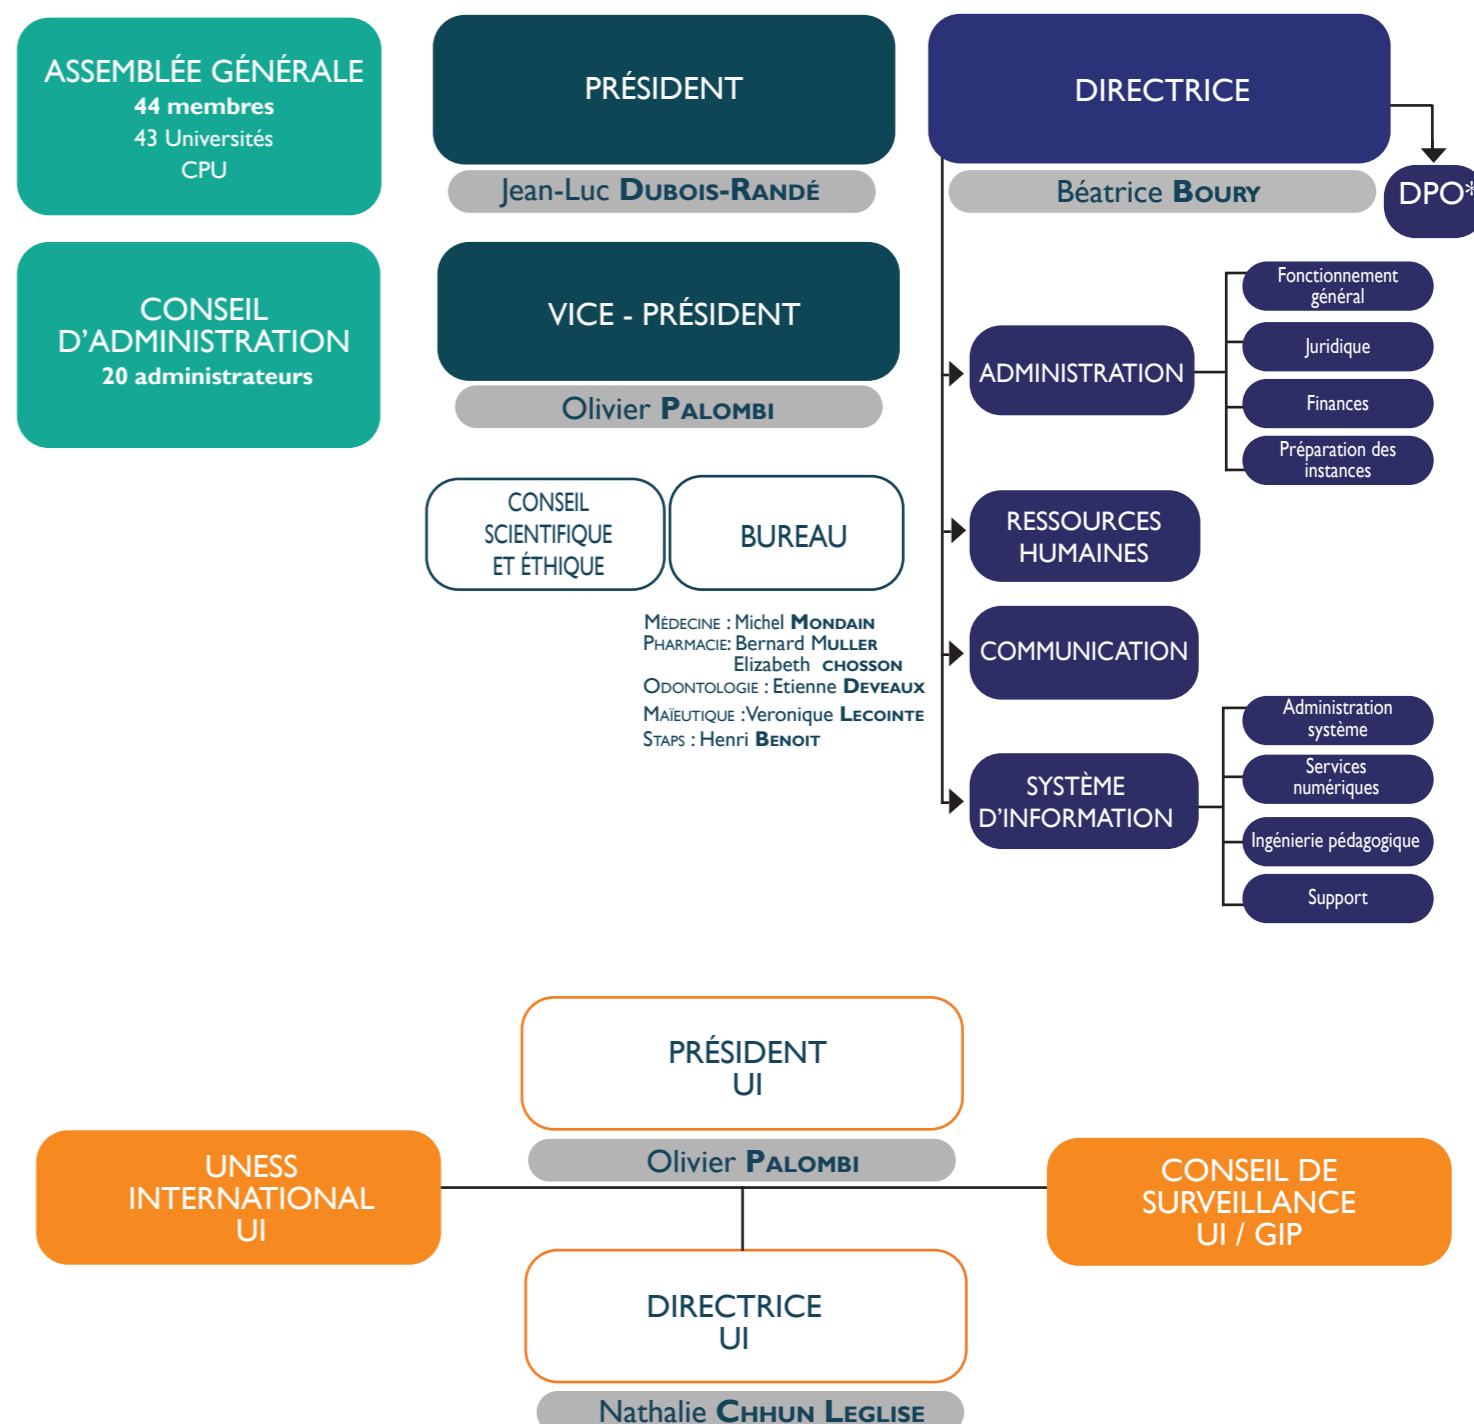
ASSEMBLÉE GÉNÉRALE
44 membres
43 Universités
CPU

PRÉSIDENT
Jean-Luc DUBOIS-RANDÉ

DIRECTRICE
Béatrice BOURY

DPO*

CONSEIL D'ADMINISTRATION
20 administrateurs

VICE - PRÉSIDENT
Olivier PALOMBI

CONSEIL SCIENTIFIQUE ET ÉTHIQUE

BUREAU

MÉDECINE : Michel MONDAIN
PHARMACIE: Bernard MULLER
Elizabeth CHOSSON
ODONTOLOGIE : Etienne DEVEAUX
MAÏEUTIQUE :Veronique LECOINTE
STAPS : Henri BENOIT

ADMINISTRATION

Fonctionnement général
Juridique
Finances
Préparation des instances

RESSOURCES HUMAINES

COMMUNICATION

SYSTÈME D'INFORMATION

Administration système
Services numériques
Ingénierie pédagogique
Support

PRÉSIDENT UI
Olivier PALOMBI

UNESS INTERNATIONAL UI

CONSEIL DE SURVEILLANCE UI / GIP

DIRECTRICE UI
Nathalie CHHUN LEGLISE